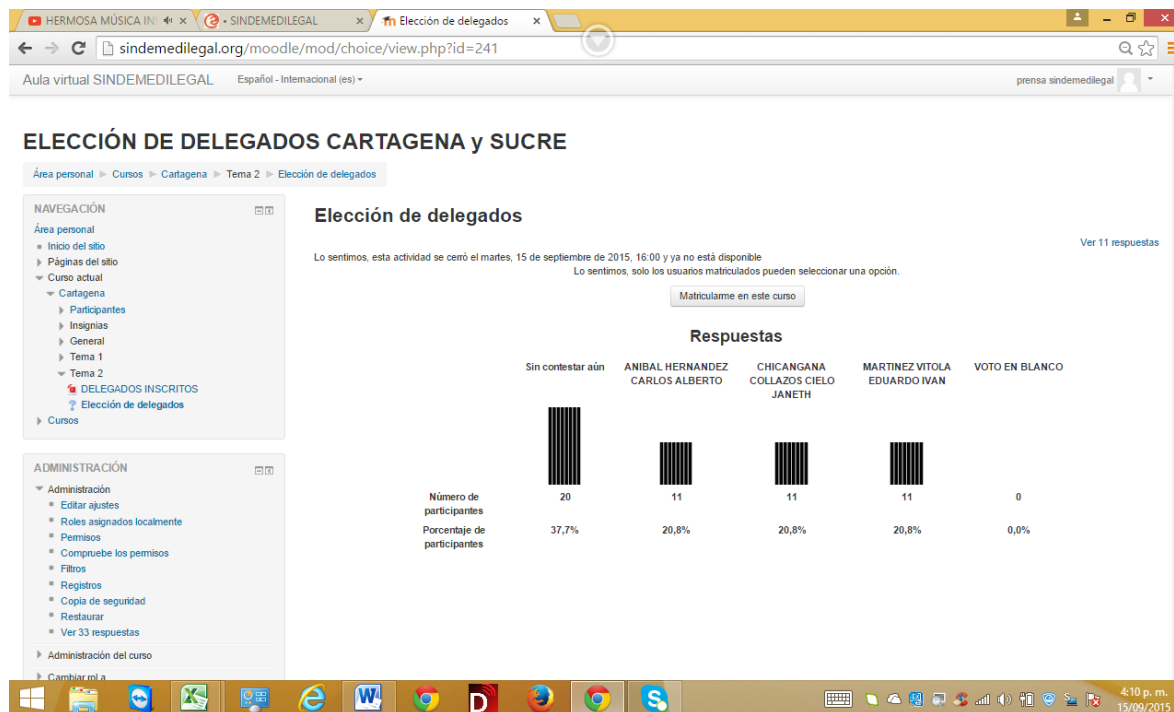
HERMOSA MÚSICA IN
SINDEMEDILEGAL
Elección de delegados

sindemedilegal.org/moodle/mod/choice/view.php?id=241

Aula virtual SINDEMEDILEGAL Español - Internacional (es)
prensa sindemedilegal

ELECCIÓN DE DELEGADOS CARTAGENA y SUCRE

Área personal ► Cursos ► Cartagena ► Tema 2 ► Elección de delegados

NAVEGACIÓN
Área personal
Inicio del sitio
Páginas del sitio
Curso actual
Cartagena
Participantes
Insignias
General
Tema 1
Tema 2
DELEGADOS INSCRITOS
Elección de delegados
Cursos

ADMINISTRACIÓN
Administración
Editar ajustes
Roles asignados localmente
Permisos
Compruebe los permisos
Filtros
Registros
Copia de seguridad
Restaurar
Ver 33 respuestas
Administración del curso
Cambiar rol a

Elección de delegados

Ver 11 respuestas

Lo sentimos, esta actividad se cerró el martes, 15 de septiembre de 2015, 16:00 y ya no está disponible
Lo sentimos, solo los usuarios matriculados pueden seleccionar una opción.

Matricularme en este curso

Respuestas

| | Sin contestar aún | ANIBAL HERNANDEZ CARLOS ALBERTO | CHICANGANA COLLAZOS CIELO JANETH | MARTINEZ VITOLA EDUARDO IVAN | VOTO EN BLANCO |
|---|---|---|---|---|---|
| Número de participantes | 20 | 11 | 11 | 11 | 0 |
| Porcentaje de participantes | 37,7% | 20,8% | 20,8% | 20,8% | 0,0% |

4:10 p. m.
15/09/2015